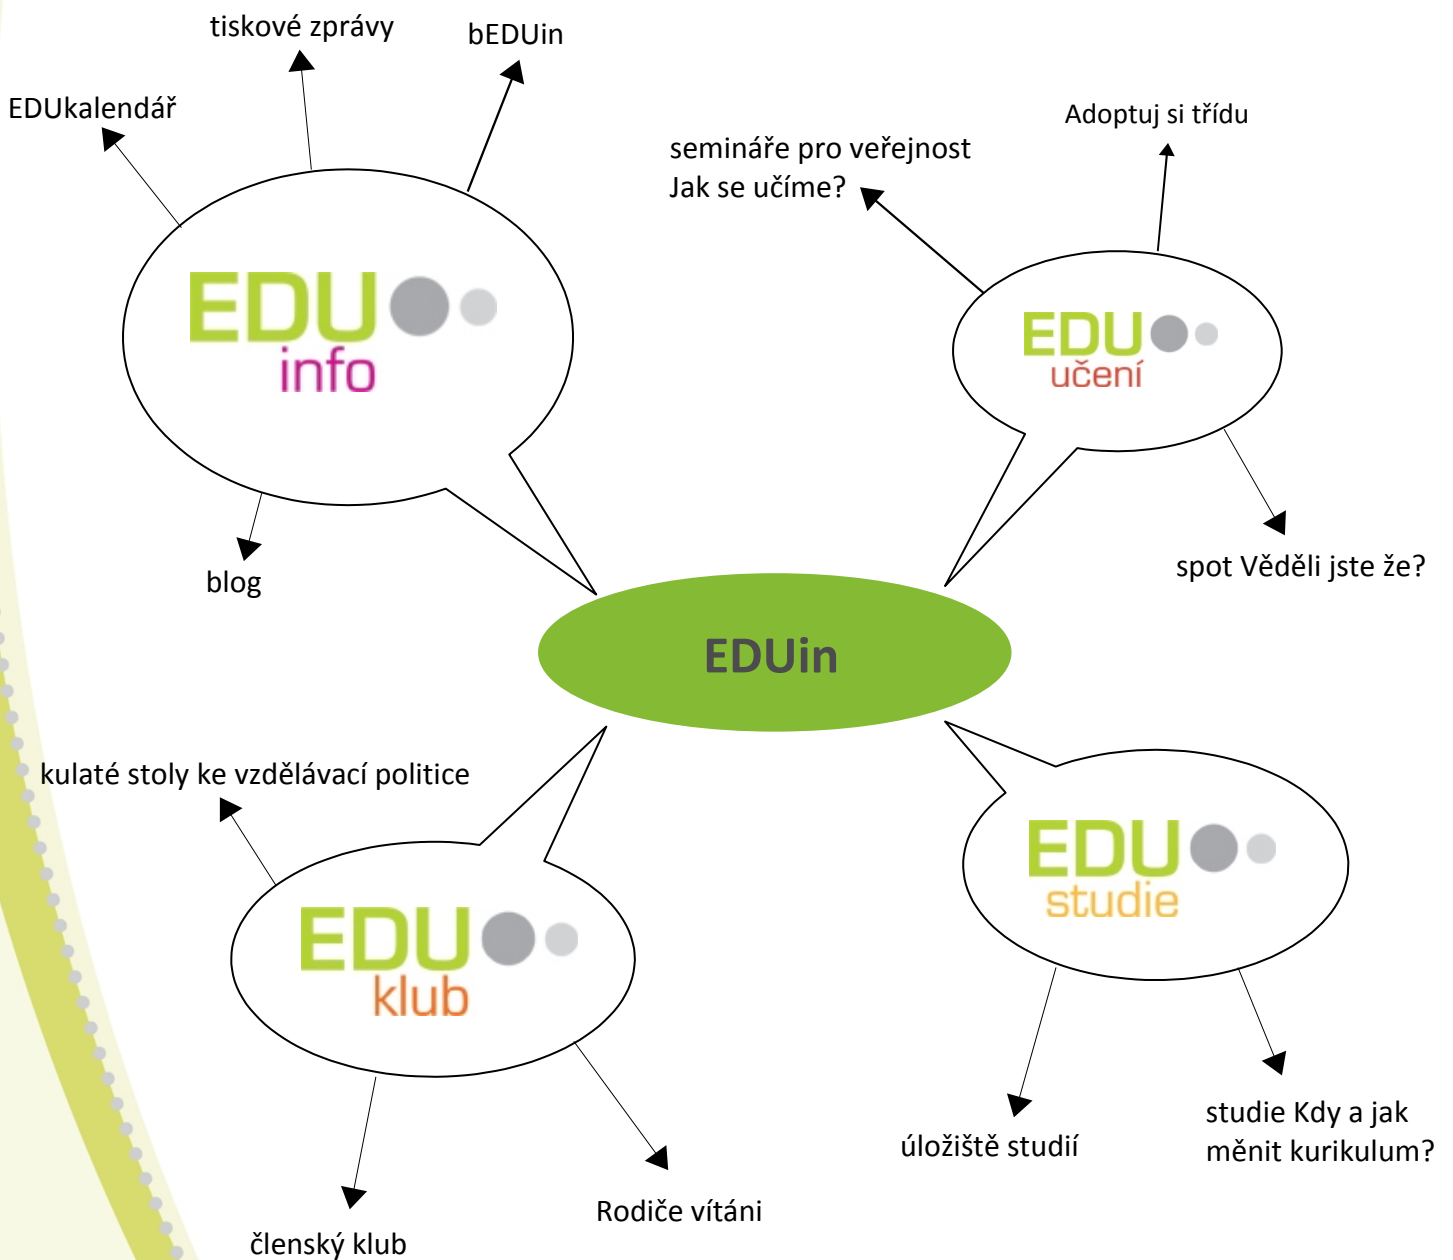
tiskové zprávy

bEDUin

EDUkalendář

EDU
info

blog

Adoptuj si třídu

semináře pro veřejnost
Jak se učíme?

EDU
učení

spot Věděli jste že?

EDUin

kulaté stoly ke vzdělávací politice

EDU
klub

členský klub

Rodiče vítáni

EDU
studie

úložiště studií

studie Kdy a jak
měnit kurikulum?